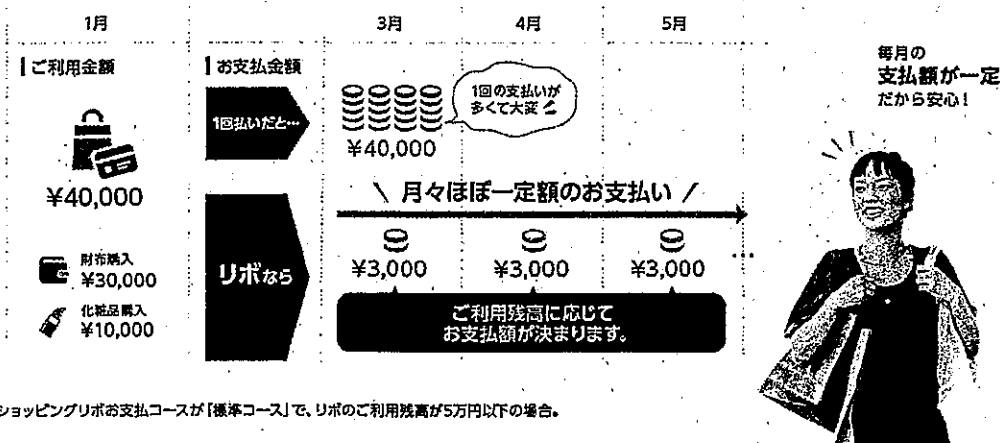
1月

3月

4月

5月

ご利用金額

お支払金額

1回払いだと…

¥40,000

1回の支払いが多くて大変

¥40,000

＼ 月々ほぼ一定額のお支払い ／

財布購入 ¥30,000

化粧品購入 ¥10,000

リボなら

¥3,000

¥3,000

¥3,000

ご利用残高に応じて お支払額が決まります。

毎月の 支払額が一定 だから安心！

ショッピングリボお支払コースが「標準コース」で、リボのご利用残高が5万円以下の場合。